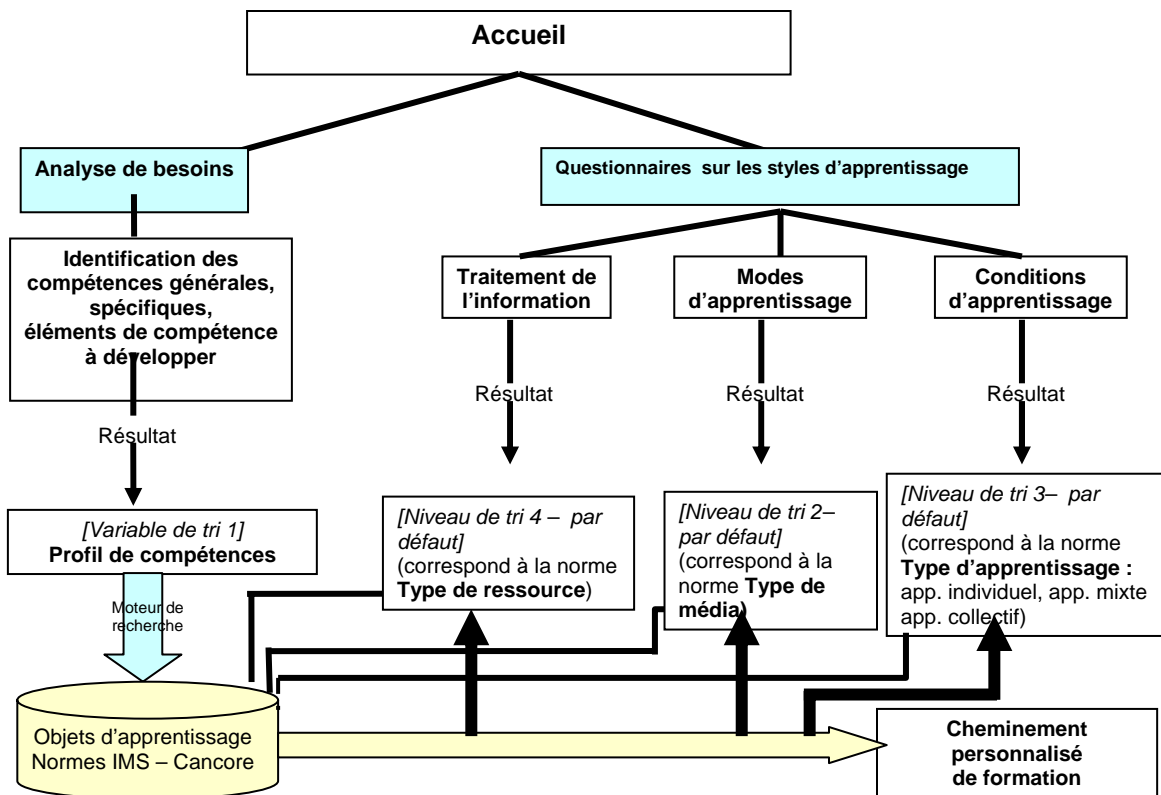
Accueil

Analyse de besoins

Questionnaires sur les styles d'apprentissage

Identification des compétences générales, spécifiques, éléments de compétence à développer

Résultat

[Variable de tri 1]
Profil de compétences

Moteur de recherche

Objets d'apprentissage
Normes IMS – Cancore

Traitement de l'information

Résultat

[Niveau de tri 4 – par défaut]
(correspond à la norme **Type de ressource**)

Modes d'apprentissage

Résultat

[Niveau de tri 2– par défaut]
(correspond à la norme **Type de média**)

Conditions d'apprentissage

Résultat

[Niveau de tri 3– par défaut]
(correspond à la norme **Type d'apprentissage :** app. individuel, app. mixte app. collectif)

Cheminement personnalisé de formation